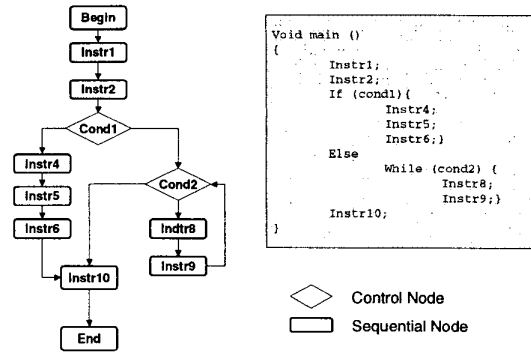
Begin

Instr1

Instr2

Cond1

Instr4

Instr5

Instr6

Cond2

Indtr8

Instr9

Instr10

End

Void main ()
{
Instr1;
Instr2;
If (cond1){
Instr4;
Instr5;
Instr6;}
Else
While (cond2) {
Instr8;
Instr9;}
Instr10;
}

Control Node

Sequential Node